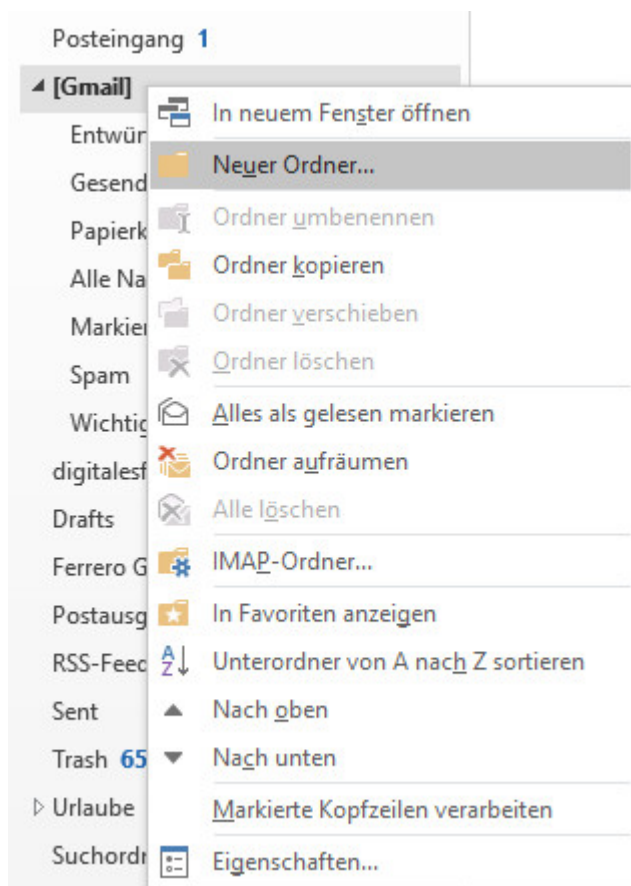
Posteingang 1

◢ [Gmail]

Entwür

Gesend

Papierk

Alle Na

Markie

Spam

Wichtig

digitalesf

Drafts

Ferrero G

Postausg

RSS-Feed

Sent

Trash 65

▷ Urlaube

Suchordn

In neuem Fenster öffnen

Neuer Ordner...

Ordner umbenennen

Ordner kopieren

Ordner verschieben

Ordner löschen

Alles als gelesen markieren

Ordner aufräumen

Alle löschen

IMAP-Ordner...

In Favoriten anzeigen

Unterordner von A nach Z sortieren

Nach oben

Nach unten

Markierte Kopfzeilen verarbeiten

Eigenschaften...